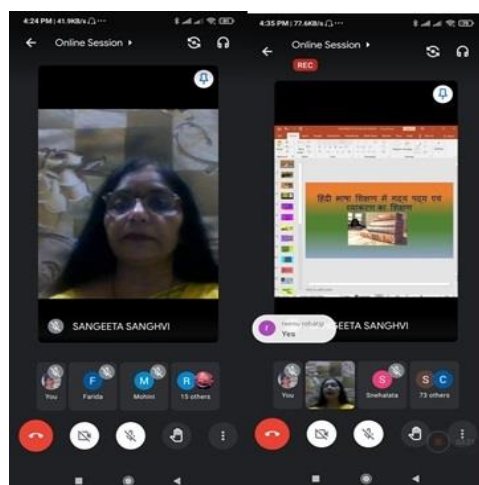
4:24 PM | 41.9KB/s

Online Session ▸

SANGEETA SANGHVI

You
F
Farida
M
Mohini
R
15 others

4:35 PM | 77.6KB/s

Online Session ▸

REC

हिंदी भाषा शिक्षण में सहज पठन एवं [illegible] का शिक्षण

Neenu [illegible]
Yes

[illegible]EETA SANGHVI

You
S
Snehalata
S C
73 others